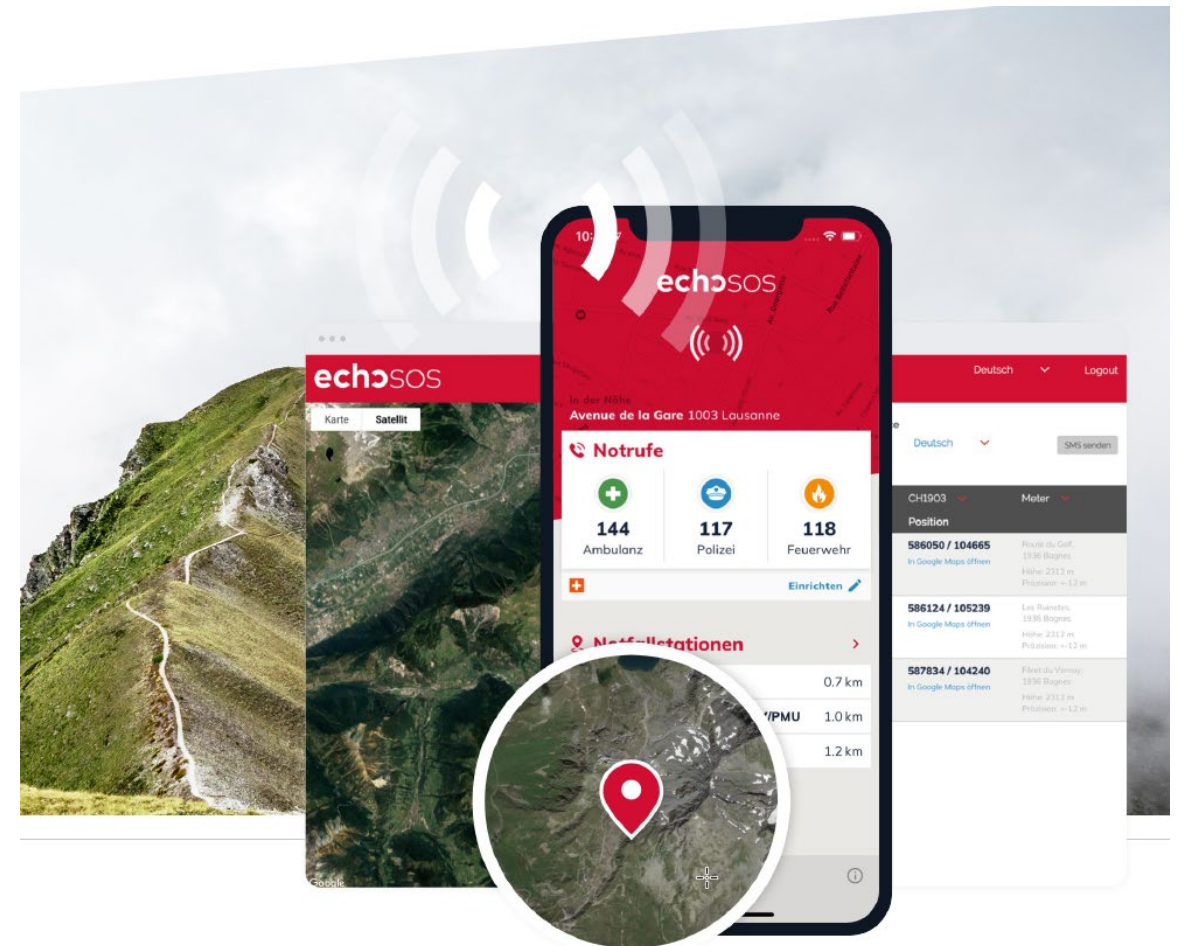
echoSOS

Karte Satellit

Google

10:

echoSOS

In der Nähe
Avenue de la Gare 1003 Lausanne

Notrufe

144
Ambulanz

117
Polizei

118
Feuerwehr

Einrichten

Notfallstationen

0.7 km

/PMU 1.0 km

1.2 km

Deutsch Logout

Deutsch

SMS senden

CH1903 Meter

Position

586050 / 104665
In Google Maps öffnen

Route du Golf, 1936 Bagnes
Höhe: 2313 m
Präzision: ~12 m

586124 / 105239
In Google Maps öffnen

Les Ruinettes, 1936 Bagnes
Höhe: 2313 m
Präzision: ~12 m

587834 / 104240
In Google Maps öffnen

Fôret du Vansey, 1936 Bagnes
Höhe: 2313 m
Präzision: ~12 m